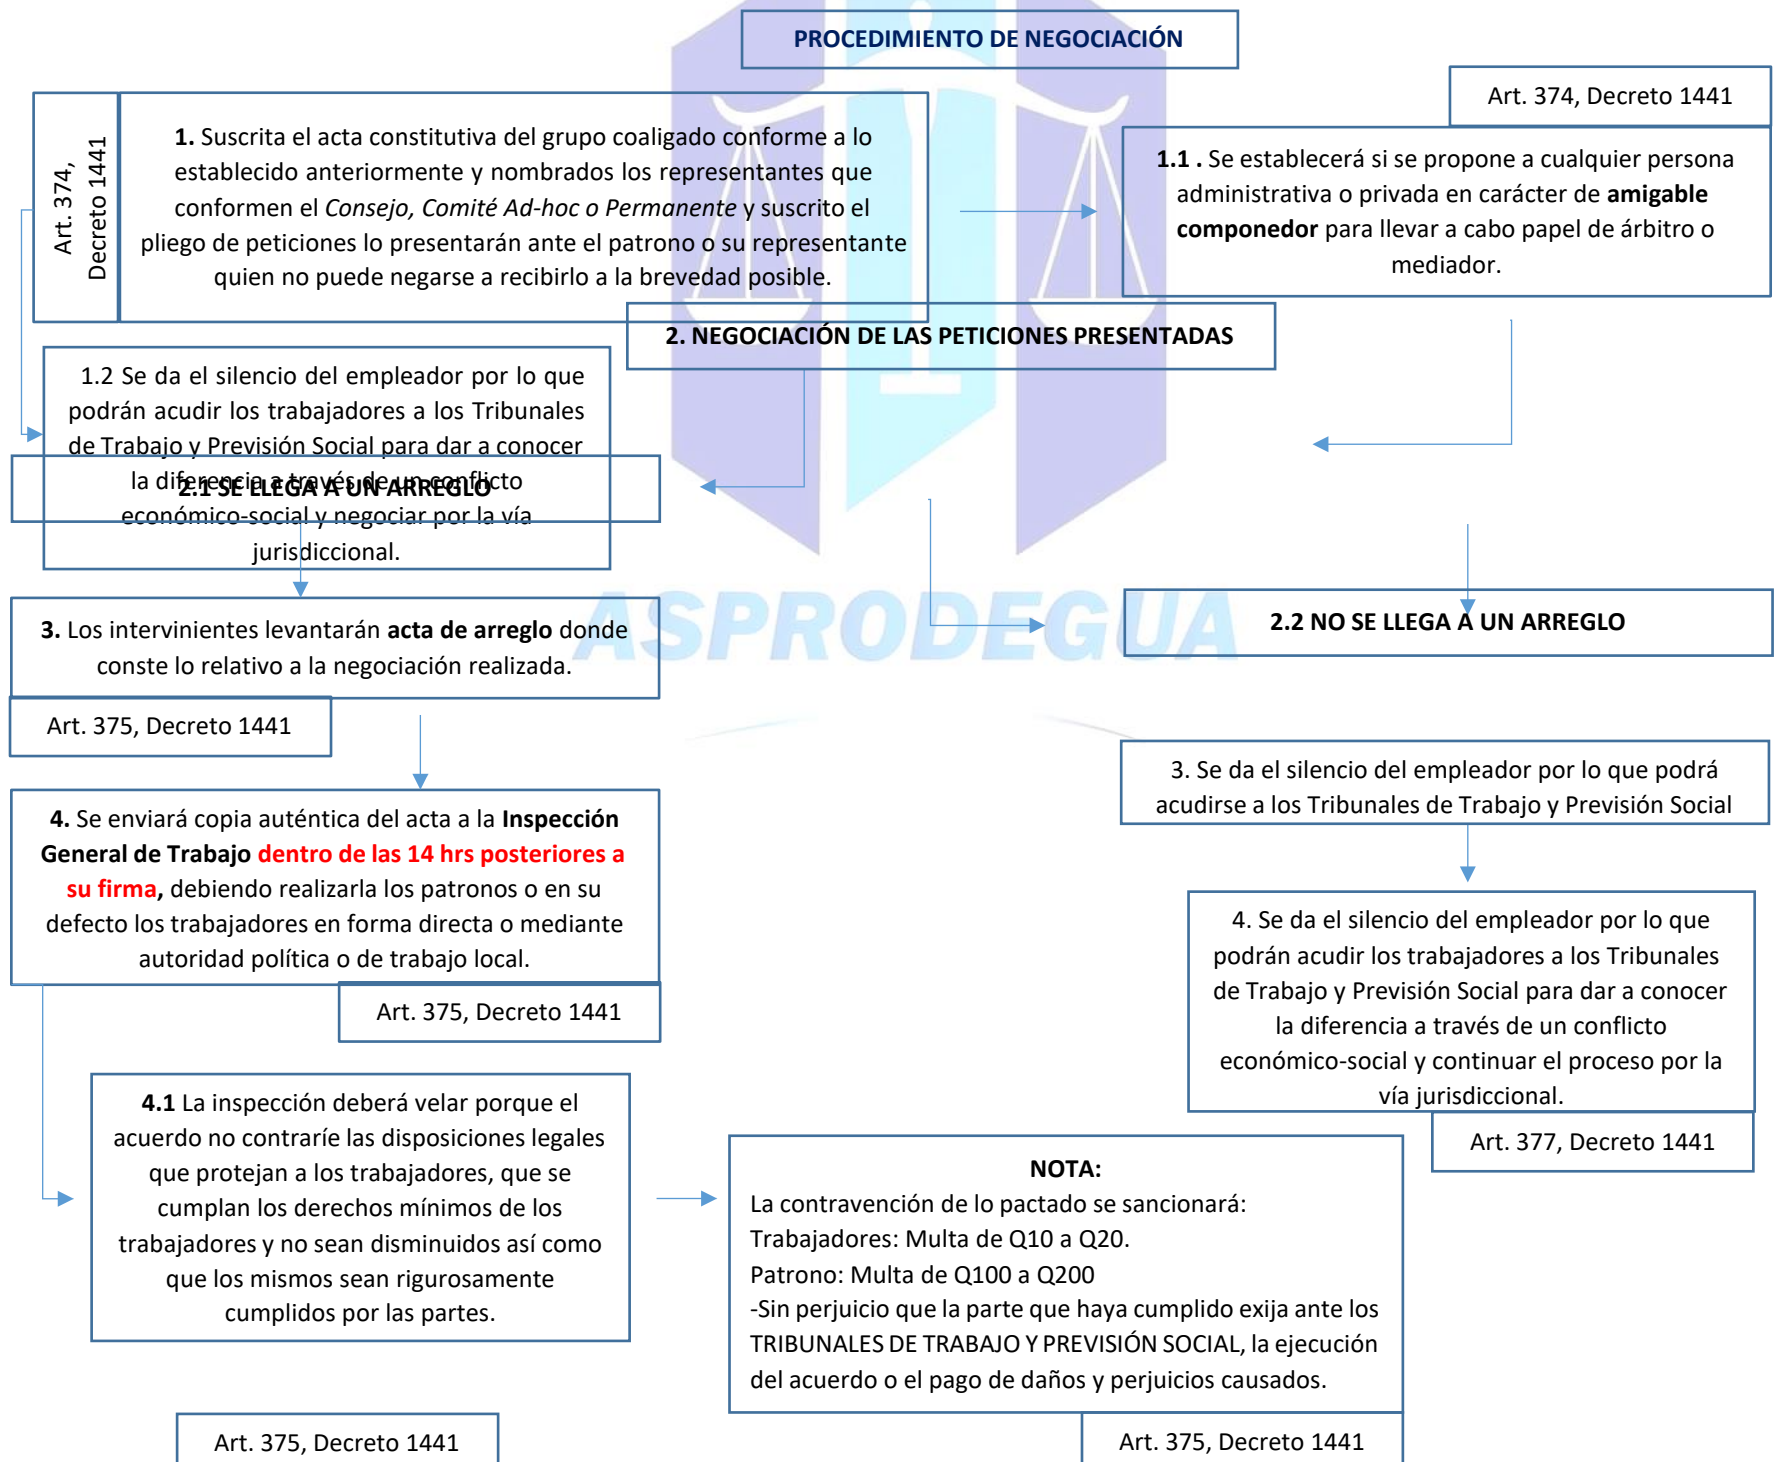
PROCEDIMIENTO DE NEGOCIACIÓN

Art. 374, Decreto 1441

1. Suscrita el acta constitutiva del grupo coaligado conforme a lo establecido anteriormente y nombrados los representantes que conformen el Consejo, Comité Ad-hoc o Permanente y suscrito el pliego de peticiones lo presentarán ante el patrono o su representante quien no puede negarse a recibirlo a la brevedad posible.

Art. 374, Decreto 1441

1.1 . Se establecerá si se propone a cualquier persona administrativa o privada en carácter de amigable componedor para llevar a cabo papel de árbitro o mediador.

2. NEGOCIACIÓN DE LAS PETICIONES PRESENTADAS

1.2 Se da el silencio del empleador por lo que podrán acudir los trabajadores a los Tribunales de Trabajo y Previsión Social para dar a conocer la diferencia a través de un conflicto económico-social y negociar por la vía jurisdiccional.

2.1 SE LLEGA A UN ARREGLO

ASPRODEGUA

2.2 NO SE LLEGA A UN ARREGLO

3. Los intervinientes levantarán acta de arreglo donde conste lo relativo a la negociación realizada.

Art. 375, Decreto 1441

3. Se da el silencio del empleador por lo que podrá acudirse a los Tribunales de Trabajo y Previsión Social

4. Se enviará copia auténtica del acta a la Inspección General de Trabajo dentro de las 14 hrs posteriores a su firma, debiendo realizarla los patronos o en su defecto los trabajadores en forma directa o mediante autoridad política o de trabajo local.

Art. 375, Decreto 1441

4. Se da el silencio del empleador por lo que podrán acudir los trabajadores a los Tribunales de Trabajo y Previsión Social para dar a conocer la diferencia a través de un conflicto económico-social y continuar el proceso por la vía jurisdiccional.

Art. 377, Decreto 1441

4.1 La inspección deberá velar porque el acuerdo no contraríe las disposiciones legales que protejan a los trabajadores, que se cumplan los derechos mínimos de los trabajadores y no sean disminuidos así como que los mismos sean rigurosamente cumplidos por las partes.

NOTA:
La contravención de lo pactado se sancionará:
Trabajadores: Multa de Q10 a Q20.
Patrono: Multa de Q100 a Q200
-Sin perjuicio que la parte que haya cumplido exija ante los TRIBUNALES DE TRABAJO Y PREVISIÓN SOCIAL, la ejecución del acuerdo o el pago de daños y perjuicios causados.

Art. 375, Decreto 1441

Art. 375, Decreto 1441